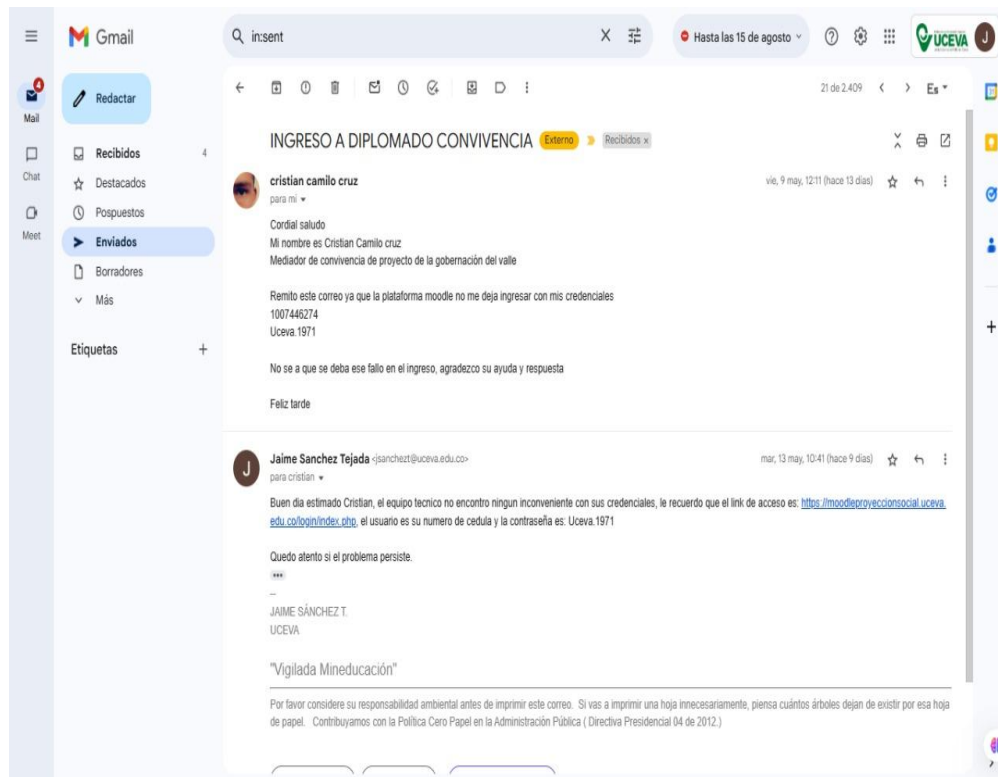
Gmail

in:sent

Hasta las 15 de agosto

UCEVA

J

Mail

Chat

Meet

Redactar

Recibidos 4

Destacados

Pospuestos

Enviados

Borradores

Más

Etiquetas +

21 de 2.409

Es

INGRESO A DIPLOMADO CONVIVENCIA Externo Recibidos x

cristian camilo cruz

para mí

vie, 9 may, 12:11 (hace 13 días)

Cordial saludo
Mi nombre es Cristian Camilo cruz
Mediador de convivencia de proyecto de la gobernación del valle

Remito este correo ya que la plataforma moodle no me deja ingresar con mis credenciales
1007446274
Uceva.1971

No se a que se deba ese fallo en el ingreso, agradezco su ayuda y respuesta

Feliz tarde

Jaime Sanchez Tejada <jsanchezt@uceva.edu.co>

para cristian

mar, 13 may, 10:41 (hace 9 días)

Buen dia estimado Cristian, el equipo tecnico no encontro ningun inconveniente con sus credenciales, le recuerdo que el link de acceso es: https://moodleproyeccionsocial.uceva.edu.co/login/index.php. el usuario es su numero de cedula y la contraseña es: Uceva.1971

Quedo atento si el problema persiste.

...

--
JAIME SÁNCHEZ T.
UCEVA

"Vigilada Mineducación"

Por favor considere su responsabilidad ambiental antes de imprimir este correo. Si vas a imprimir una hoja innecesariamente, piensa cuántos árboles dejan de existir por esa hoja de papel. Contribuyamos con la Política Cero Papel en la Administración Pública ( Directiva Presidencial 04 de 2012.)